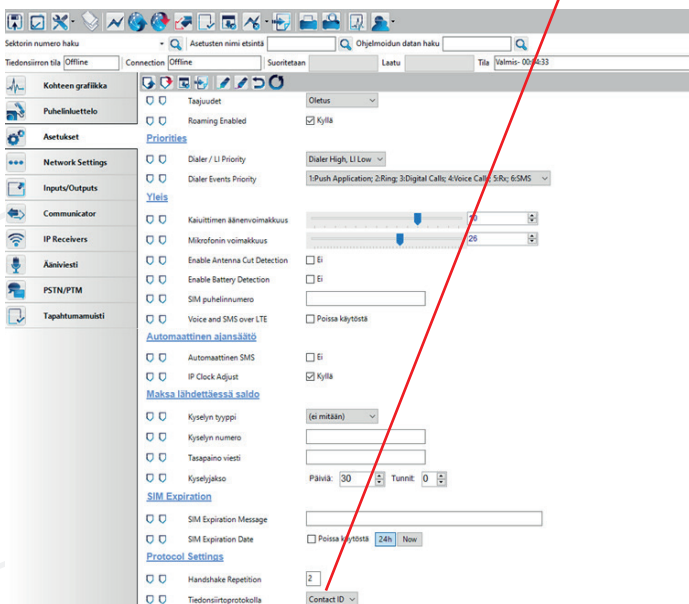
Sektorin numero haku | Asetusten nimi etsintä | Ohjelmoidun datan haku

Tiedonsiirron tila Offline | Connection Offline | Suoritetaan | Laatu | Tila Valmis- 00:44:33

Kohteen grafiikka
Puhelinluettelo
Asetukset
Network Settings
Inputs/Outputs
Communicator
IP Receivers
Ääniviesti
PSTN/PTM
Tapahtumamuisti

Taajuudet | Oletus
Roaming Enabled | Kyllä

Priorities
Dialer / LI Priority | Dialer High, LI Low
Dialer Events Priority | 1:Push Application; 2:Ring; 3:Digital Calls; 4:Voice Calls; 5:Rx; 6:SMS

Yleis
Kaiuttimen äänenvoimakkuus | 30
Mikrofonin voimakkuus | 26
Enable Antenna Cut Detection | Ei
Enable Battery Detection | Ei
SIM puhelinnumero |
Voice and SMS over LTE | Poissa käytöstä

Automaattinen ajansäätö
Automaattinen SMS | Ei
IP Clock Adjust | Kyllä

Maksa lähdettäessä saldo
Kyselyn tyyppi | (ei mitään)
Kyselyn numero |
Tasapaino viesti |
Kyselyjakso | Päiviä: 30 | Tunnit: 0

SIM Expiration
SIM Expiration Message |
SIM Expiration Date | Poissa käytöstä | 24h | Now

Protocol Settings
Handshake Repetition | 2
Tiedonsiirtoprotokolla | Contact ID